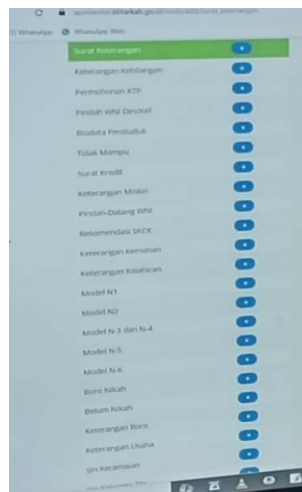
C apmdesa.kltarkab.go.id/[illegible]

WhatsApp WhatsApp Web

Surat Keterangan

Keterangan Kehilangan

Permohonan KTP

Pindah WNI Desakel

Biodata Penduduk

Tidak Mampu

Surat Kredit

Keterangan Miskin

Pindah-Datang WNI

Rekomendasi SKCK

Keterangan Kematian

Keterangan Kelahiran

Model N1

Model N2

Model N-3 dan N-4

Model N-5

Model N-6

Boro Nikah

Belum Nikah

Keterangan Boro

Keterangan Usaha

Ijin Keramaian

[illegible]